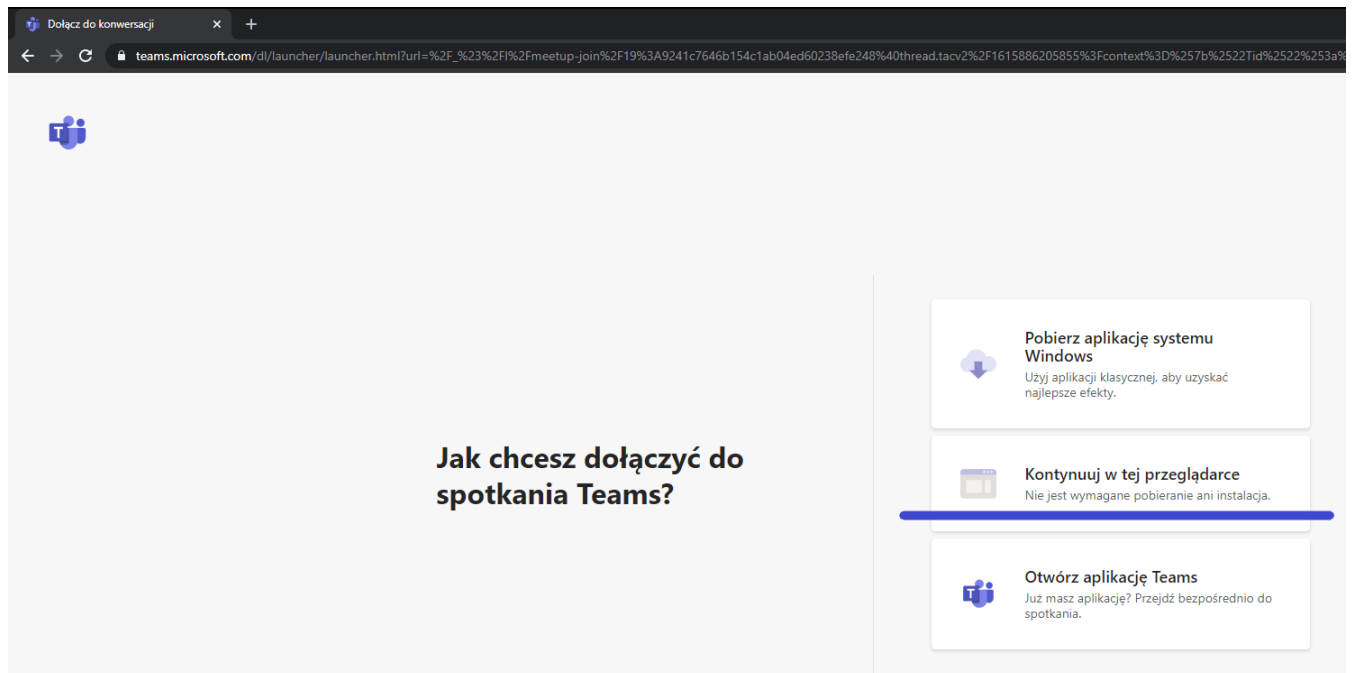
Dołącz do konwersacji ×
+

teams.microsoft.com/dl/launcher/launcher.html?url=%2F_%23%2Fl%2Fmeetup-join%2F19%3A9241c7646b154c1ab04ed60238efe248%40thread.tacv2%2F1615886205855%3Fcontext%3D%257b%2522Tid%2522%253a%

Jak chcesz dołączyć do spotkania Teams?

Pobierz aplikację systemu Windows
Użyj aplikacji klasycznej, aby uzyskać najlepsze efekty.

Kontynuuj w tej przeglądarce
Nie jest wymagane pobieranie ani instalacja.

Otwórz aplikację Teams
Już masz aplikację? Przejdź bezpośrednio do spotkania.